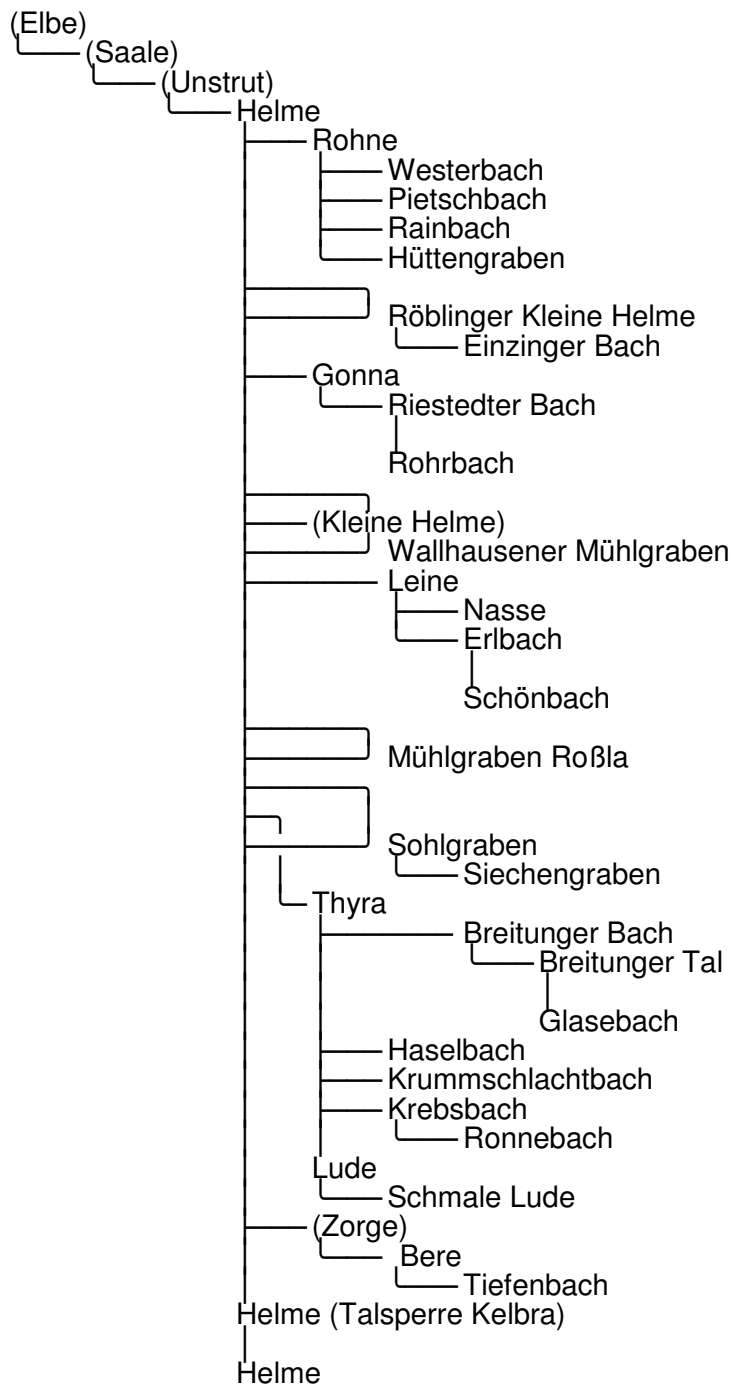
(Elbe)
(Saale)
(Unstrut)
Helme
Rohne
Westerbach
Pietschbach
Rainbach
Hüttengraben
Röblinger Kleine Helme
Einzinger Bach
Gonna
Riestedter Bach
Rohrbach
(Kleine Helme)
Wallhausener Mühlgraben
Leine
Nasse
Erlbach
Schönbach
Mühlgraben Roßla
Sohlgraben
Siechengraben
Thyra
Breitunger Bach
Breitunger Tal
Glasebach
Haselbach
Krummschlachtbach
Krebsbach
Ronnebach
Lude
Schmale Lude
(Zorge)
Bere
Tiefenbach
Helme (Talsperre Kelbra)
Helme